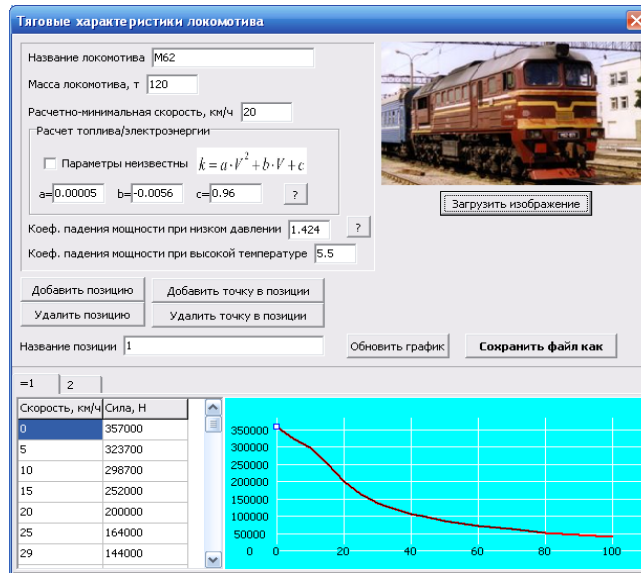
Тяговые характеристики локомотива

Название локомотива М62

Масса локомотива, т 120

Расчетно-минимальная скорость, км/ч 20

Расчет топлива/электроэнергии

Параметры неизвестны $k = a \cdot V^2 + b \cdot V + c$

a= 0.00005 b= -0.0056 c= 0.96 ?

Загрузить изображение

Коеф. падения мощности при низком давлении 1.424 ?

Коеф. падения мощности при высокой температуре 5.5

Добавить позицию

Добавить точку в позиции

Удалить позицию

Удалить точку в позиции

Название позиции 1

Обновить график

Сохранить файл как

=1 2

| Скорость, км/ч | Сила, Н |
|---|---|
| 0 | 357000 |
| 5 | 323700 |
| 10 | 298700 |
| 15 | 252000 |
| 20 | 200000 |
| 25 | 164000 |
| 29 | 144000 |

350000
300000
250000
200000
150000
100000
50000
0
0 20 40 60 80 100